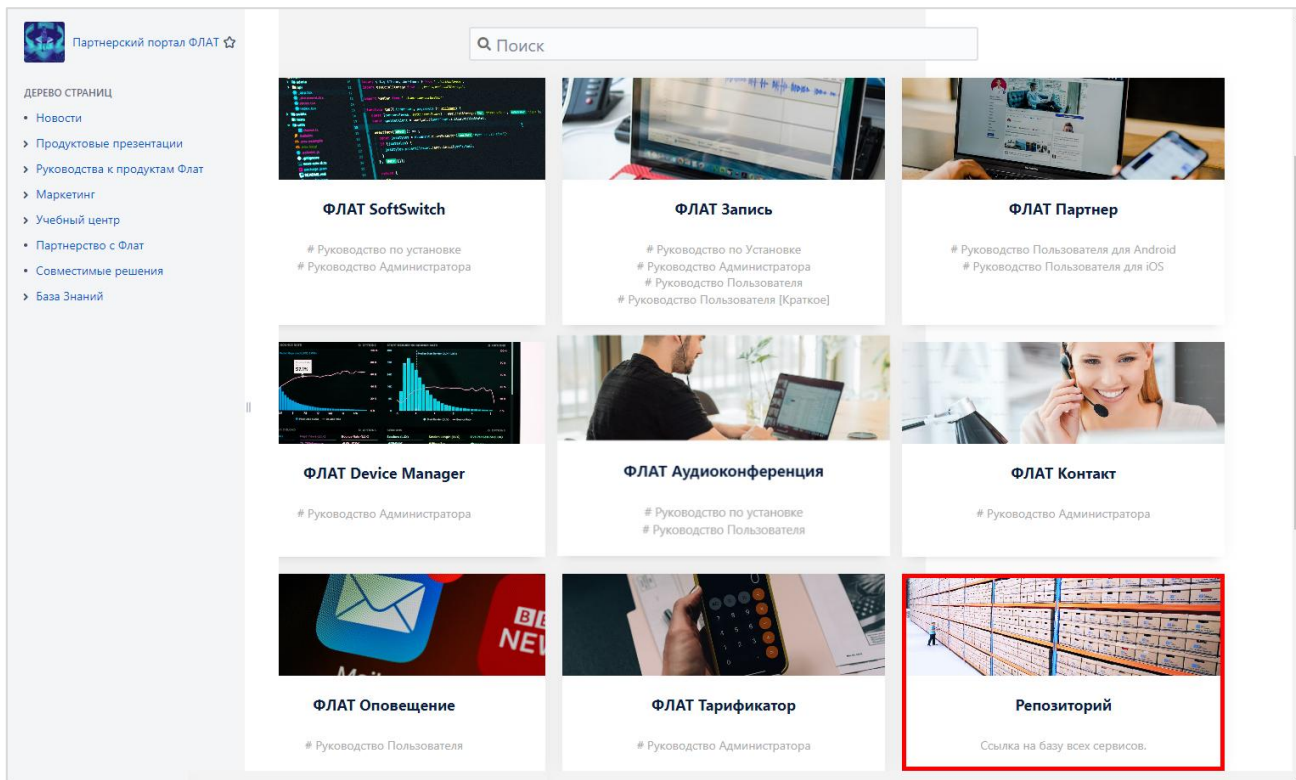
Партнерский портал ФЛАТ

ДЕРЕВО СТРАНИЦ
• Новости
› Продуктовые презентации
› Руководства к продуктам Флат
› Маркетинг
› Учебный центр
• Партнерство с Флат
• Совместимые решения
› База Знаний

Поиск

ФЛАТ SoftSwitch
# Руководство по установке
# Руководство Администратора

ФЛАТ Запись
# Руководство по Установке
# Руководство Администратора
# Руководство Пользователя
# Руководство Пользователя [Краткое]

ФЛАТ Партнер
# Руководство Пользователя для Android
# Руководство Пользователя для iOS

ФЛАТ Device Manager
# Руководство Администратора

ФЛАТ Аудиоконференция
# Руководство по установке
# Руководство Пользователя

ФЛАТ Контакт
# Руководство Администратора

ФЛАТ Оповещение
# Руководство Пользователя

ФЛАТ Тарификатор
# Руководство Администратора

Репозиторий
Ссылка на базу всех сервисов.